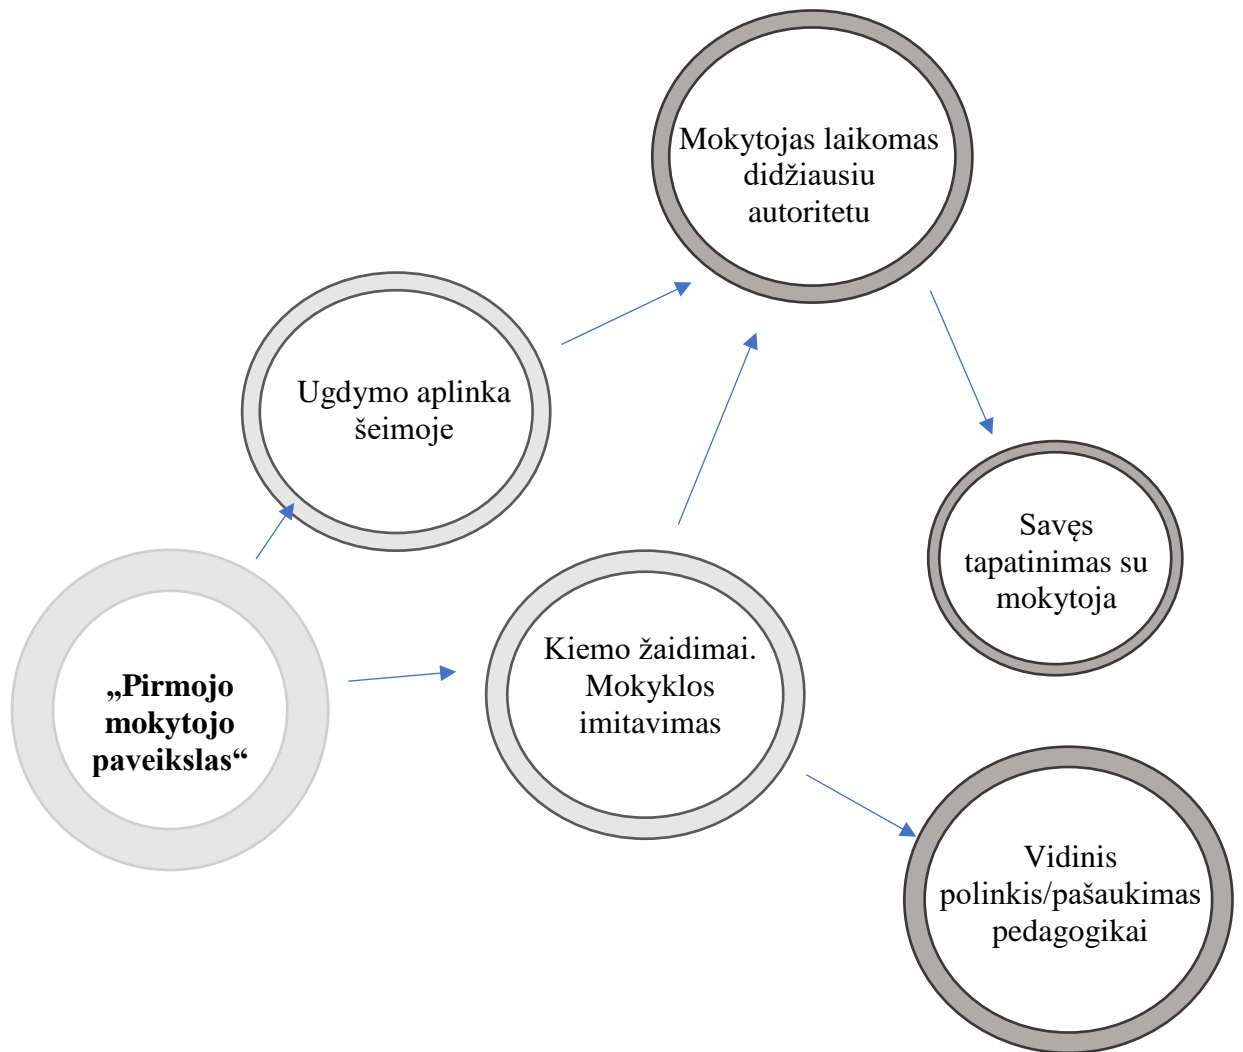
„Pirmojo mokytojo paveikslas“

Ugdymo aplinka šeimoje

Kiemo žaidimai. Mokyklos imitavimas

Mokytojas laikomas didžiausiu autoritetu

Savęs tapatinimas su mokytoja

Vidinis polinkis/pašaukimas pedagogikai